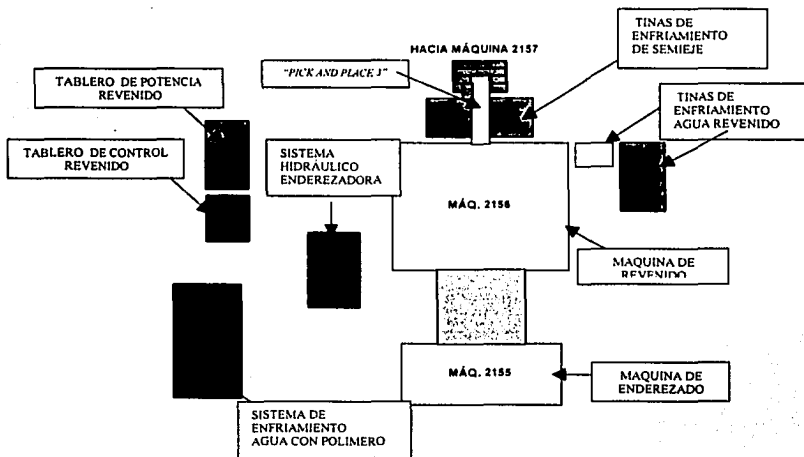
TINAS DE ENFRIAMIENTO DE SEMIEJE

HACIA MÁQUINA 2157

"PICK AND PLACE 3"

TABLERO DE POTENCIA REVENIDO

TINAS DE ENFRIAMIENTO AGUA REVENIDO

TABLERO DE CONTROL REVENIDO

SISTEMA HIDRÁULICO ENDEREZADORA

MÁQ. 2156

MAQUINA DE REVENIDO

MÁQ. 2155

MAQUINA DE ENDEREZADO

SISTEMA DE ENFRIAMIENTO AGUA CON POLIMERO